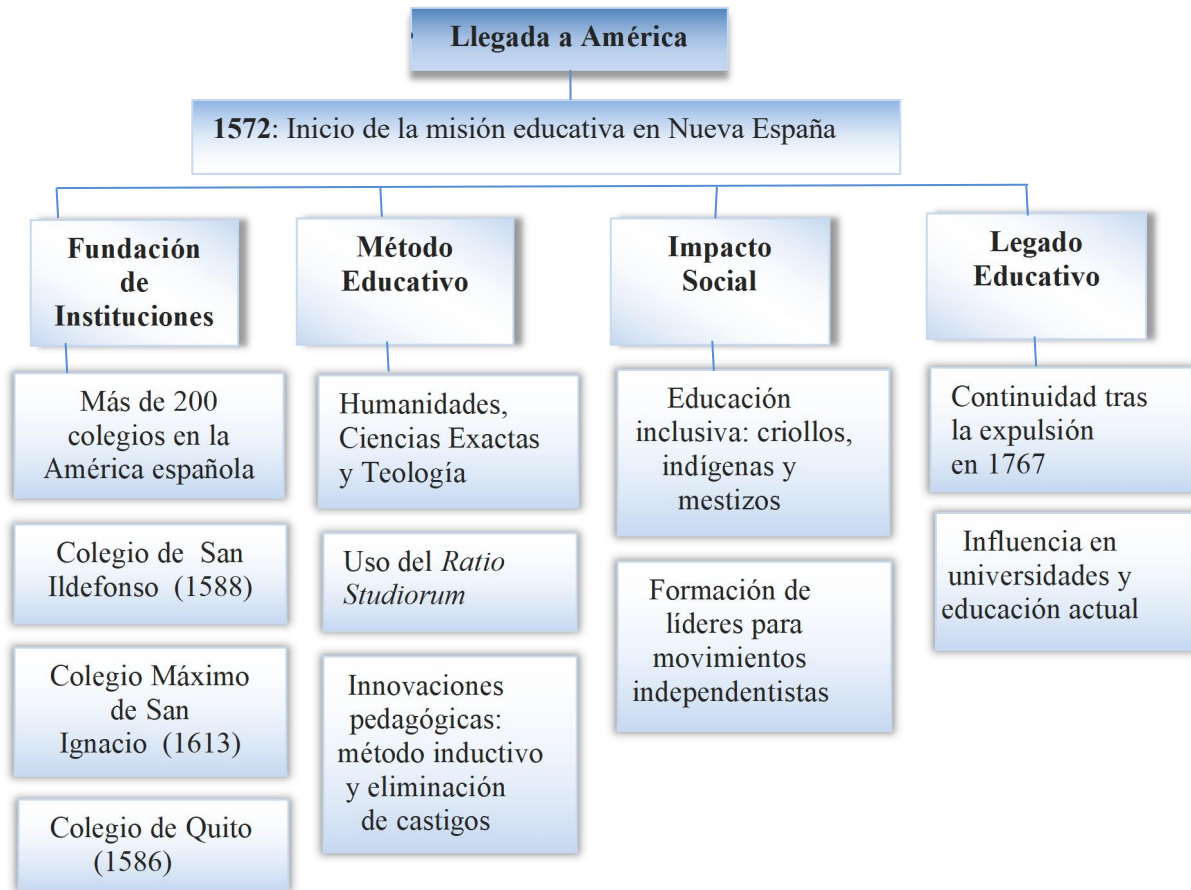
Llegada a América

1572: Inicio de la misión educativa en Nueva España

Fundación de Instituciones

Más de 200 colegios en la América española

Colegio de San Ildefonso (1588)

Colegio Máximo de San Ignacio (1613)

Colegio de Quito (1586)

Método Educativo

Humanidades, Ciencias Exactas y Teología

Uso del *Ratio Studiorum*

Innovaciones pedagógicas: método inductivo y eliminación de castigos

Impacto Social

Educación inclusiva: criollos, indígenas y mestizos

Formación de líderes para movimientos independentistas

Legado Educativo

Continuidad tras la expulsión en 1767

Influencia en universidades y educación actual